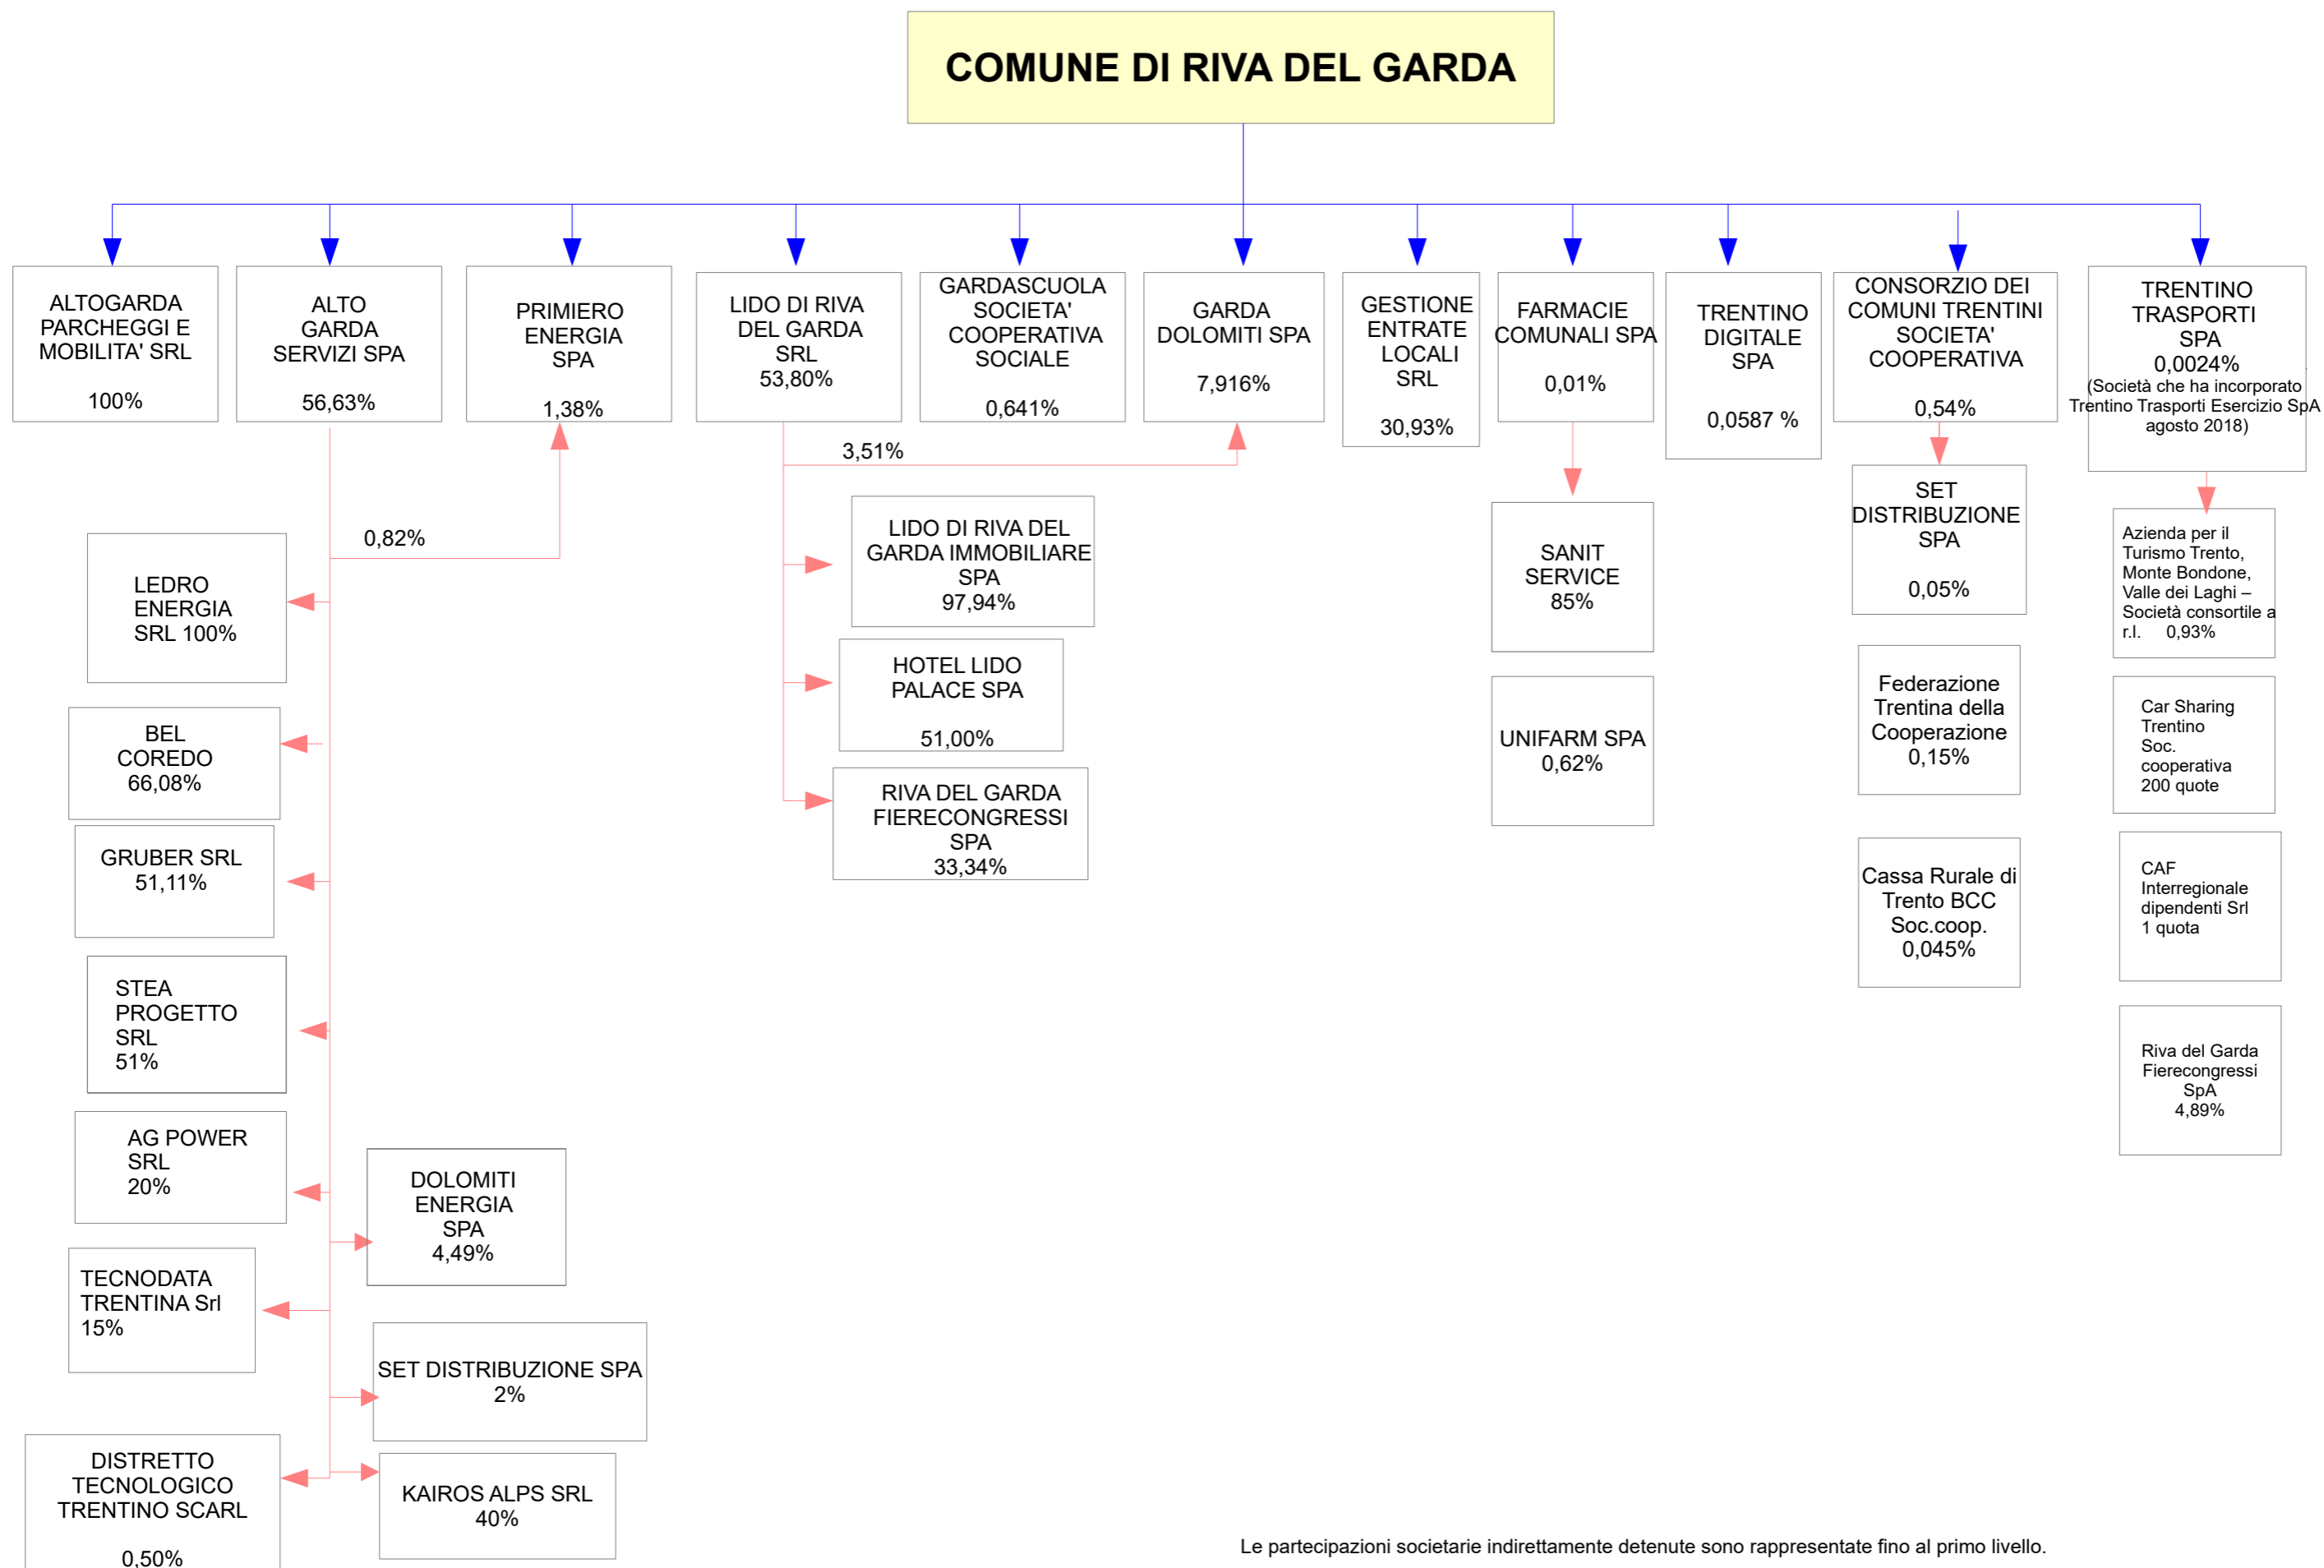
COMUNE DI RIVA DEL GARDA

ALTOGARDA PARCHEGGI E MOBILITA' SRL
100%

ALTO GARDA SERVIZI SPA
56,63%

PRIMIERO ENERGIA SPA
1,38%

LIDO DI RIVA DEL GARDA SRL
53,80%

GARDASCUOLA SOCIETA' COOPERATIVA SOCIALE
0,641%

GARDA DOLOMITI SPA
7,916%

GESTIONE ENTRATE LOCALI SRL
30,93%

FARMACIE COMUNALI SPA
0,01%

TRENTINO DIGITALE SPA
0,0587 %

CONSORZIO DEI COMUNI TRENTINI SOCIETA' COOPERATIVA
0,54%

TRENTINO TRASPORTI SPA
0,0024%
(Società che ha incorporato Trentino Trasporti Esercizio SpA agosto 2018)

3,51%

0,82%

LEDRO ENERGIA SRL 100%

BEL COREDO 66,08%

GRUBER SRL 51,11%

STEA PROGETTO SRL 51%

AG POWER SRL 20%

TECNODATA TRENTINA Srl 15%

DISTRETTO TECNOLOGICO TRENTINO SCARL
0,50%

DOLOMITI ENERGIA SPA 4,49%

SET DISTRIBUZIONE SPA 2%

KAIROS ALPS SRL 40%

LIDO DI RIVA DEL GARDA IMMOBILIARE SPA 97,94%

HOTEL LIDO PALACE SPA
51,00%

RIVA DEL GARDA FIERECONGRESSI SPA 33,34%

SANIT SERVICE 85%

UNIFARM SPA 0,62%

SET DISTRIBUZIONE SPA
0,05%

Federazione Trentina della Cooperazione 0,15%

Cassa Rurale di Trento BCC Soc.coop. 0,045%

Azienda per il Turismo Trento, Monte Bondone, Valle dei Laghi – Società consortile a r.l. 0,93%

Car Sharing Trentino Soc. cooperativa 200 quote

CAF Interregionale dipendenti Srl 1 quota

Riva del Garda Fierecongressi SpA 4,89%

Le partecipazioni societarie indirettamente detenute sono rappresentate fino al primo livello.